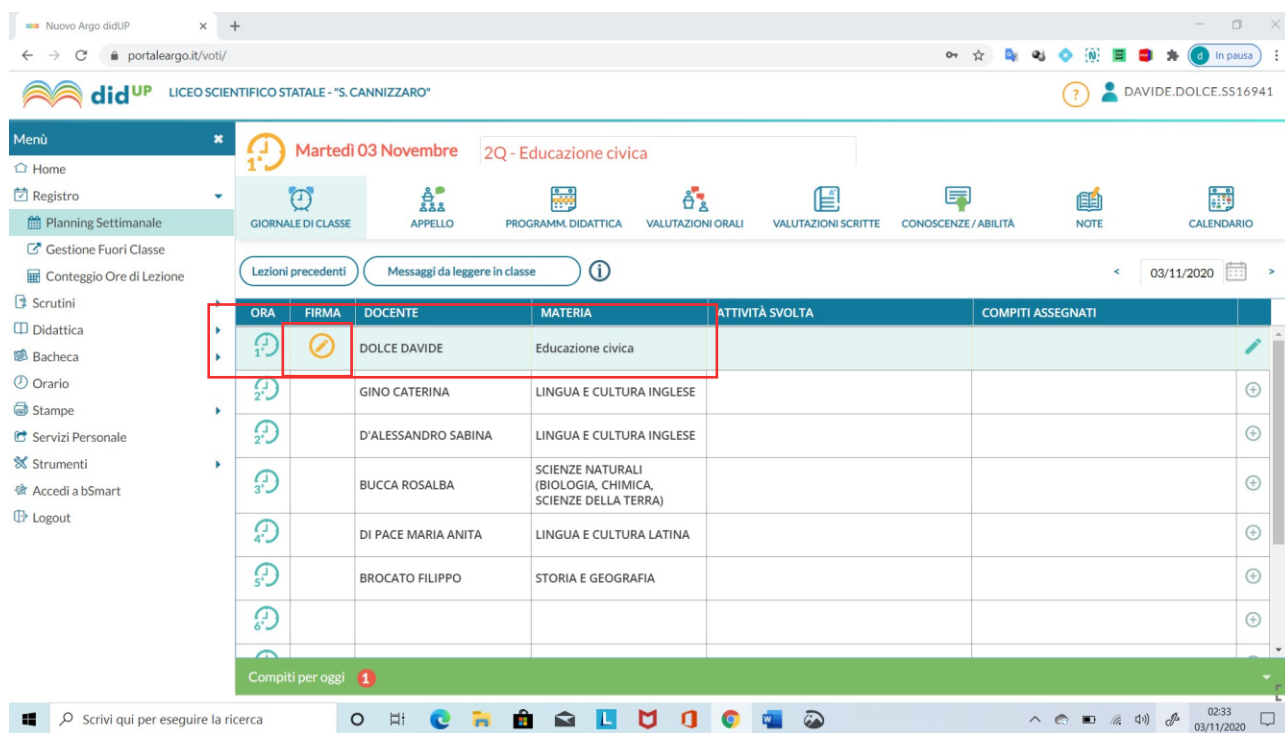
Nuovo Argo didUP × +

portaleargo.it/voti/

In pausa

didUP LICEO SCIENTIFICO STATALE - "S. CANNIZZARO"

DAVIDE.DOLCE.SS16941

Menù

Home

Registro

Planning Settimanale

Gestione Fuori Classe

Conteggio Ore di Lezione

Scrutini

Didattica

Bacheca

Orario

Stampe

Servizi Personale

Strumenti

Accedi a bSmart

Logout

1ª Martedì 03 Novembre 2Q - Educazione civica

GIORNALE DI CLASSE APPELLO PROGRAMM. DIDATTICA VALUTAZIONI ORALI VALUTAZIONI SCRITTE CONOSCENZE / ABILITÀ NOTE CALENDARIO

Lezioni precedenti Messaggi da leggere in classe

03/11/2020

| ORA | FIRMA | DOCENTE | MATERIA | ATTIVITÀ SVOLTA | COMPITI ASSEGNATI |
|---|---|---|---|---|---|
| 1ª | | DOLCE DAVIDE | Educazione civica | | |
| 2ª | | GINO CATERINA | LINGUA E CULTURA INGLESE | | |
| 2ª | | D'ALESSANDRO SABINA | LINGUA E CULTURA INGLESE | | |
| 3ª | | BUCCA ROSALBA | SCIENZE NATURALI (BIOLOGIA, CHIMICA, SCIENZE DELLA TERRA) | | |
| 4ª | | DI PACE MARIA ANITA | LINGUA E CULTURA LATINA | | |
| 5ª | | BROCATO FILIPPO | STORIA E GEOGRAFIA | | |
| 6ª | | | | | |

Compiti per oggi 1

Scrivi qui per eseguire la ricerca

02:33
03/11/2020